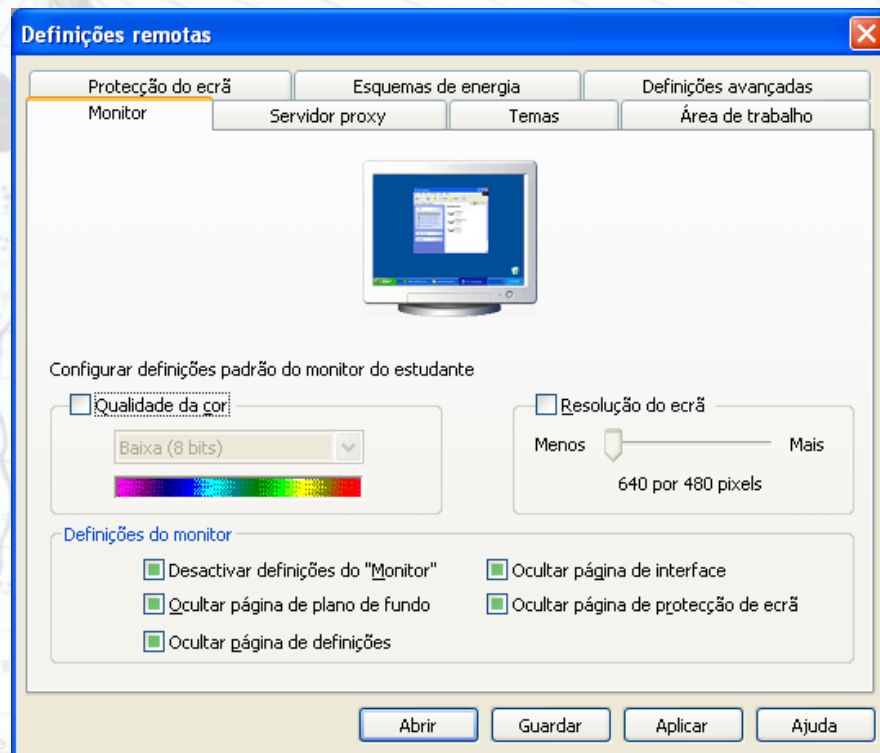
Definições remotas

Protecção do ecrã | Esquemas de energia | Definições avançadas
Monitor | Servidor proxy | Temas | Área de trabalho

Configurar definições padrão do monitor do estudante

Qualidade da cor
Baixa (8 bits)

Resolução do ecrã
Menos
Mais
640 por 480 pixels

Definições do monitor
Desactivar definições do "Monitor"
Ocultar página de interface
Ocultar página de plano de fundo
Ocultar página de protecção de ecrã
Ocultar página de definições

Abrir
Guardar
Aplicar
Ajuda